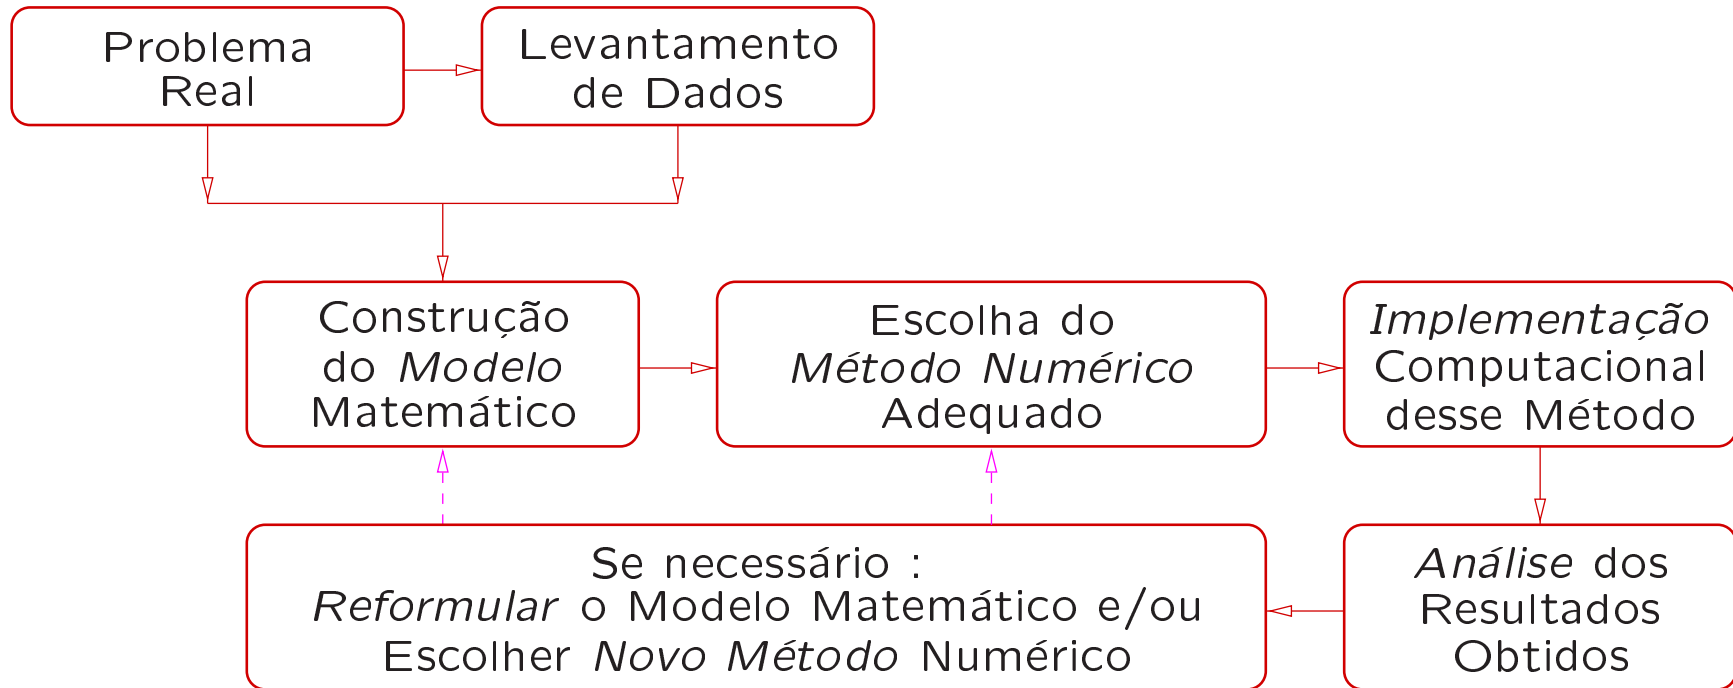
Problema Real

Levantamento de Dados

Construção do Modelo Matemático

Escolha do Método Numérico Adequado

Implementação Computacional desse Método

Análise dos Resultados Obtidos

Se necessário : Reformular o Modelo Matemático e/ou Escolher Novo Método Numérico